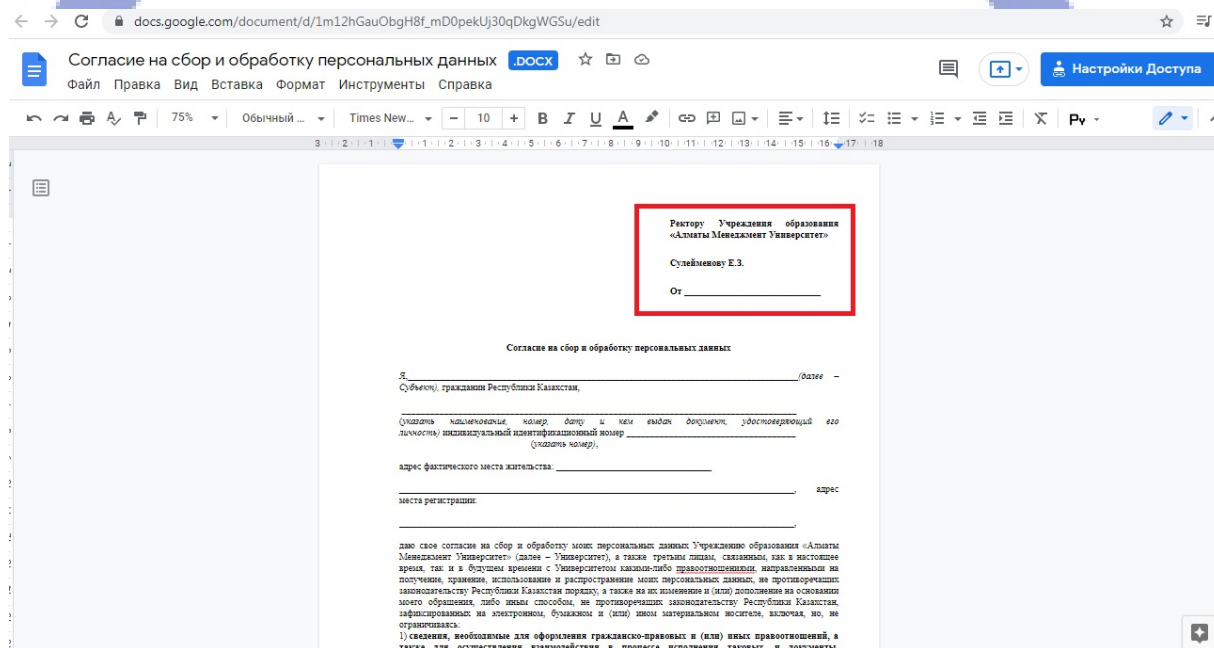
docs.google.com/document/d/1m12hGauObgH8f_mD0pekUj30qDkgWGSu/edit

Согласие на сбор и обработку персональных данных .DOCX

Файл Правка Вид Вставка Формат Инструменты Справка

Настройки Доступа

75% Обычный ... Times New... 10

3 2 1 1 2 3 4 5 6 7 8 9 10 11 12 13 14 15 16 17 18

Ректору Учреждения образования «Алматы Менеджмент Университет»

Сулейменову Е.З.

От ___________________________

Согласие на сбор и обработку персональных данных

Я,___________________________________________________________________(далее – Субъект), гражданин Республики Казахстан,

_________________________________________________________________ (указать наименование, номер, дату и кем выдан документ, удостоверяющий его личность) индивидуальный идентификационный номер _______________________ (указать номер),

адрес фактического места жительства: ___________________________

_________________________________________________________________, адрес места регистрации:

_________________________________________________________________,

даю свое согласие на сбор и обработку моих персональных данных Учреждению образования «Алматы Менеджмент Университет» (далее – Университет), а также третьим лицам, связанным, как в настоящее время, так и в будущем времени с Университетом какими-либо правоотношениями, направленными на получение, хранение, использование и распространение моих персональных данных, не противоречащих законодательству Республики Казахстан порядку, а также на их изменение и (или) дополнение на основании моего обращения, либо иным способом, не противоречащих законодательству Республики Казахстан, зафиксированных на электронном, бумажном и (или) ином материальном носителе, включая, но, не ограничиваясь:

1) сведения, необходимые для оформления гражданско-правовых и (или) иных правоотношений, а также для осуществления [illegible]